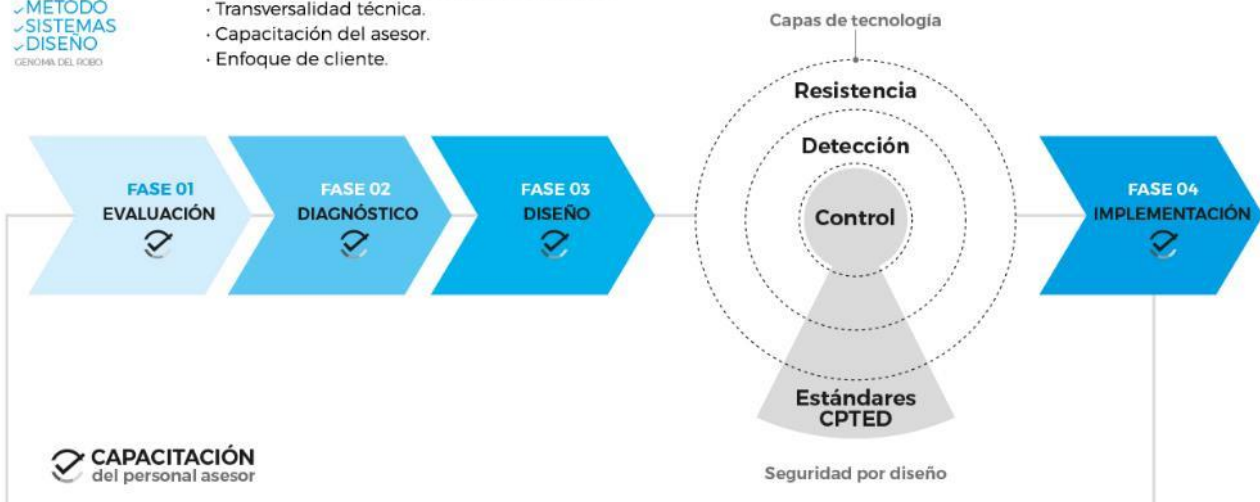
METODO
SISTEMAS
DISEÑO
GENOMA DEL ROBO

· Transversalidad técnica.
· Capacitación del asesor.
· Enfoque de cliente.

Capas de tecnología

Resistencia

Detección

Control

FASE 01
EVALUACIÓN

FASE 02
DIAGNÓSTICO

FASE 03
DISEÑO

FASE 04
IMPLEMENTACIÓN

Estándares
CPTED

CAPACITACIÓN
del personal asesor

Seguridad por diseño